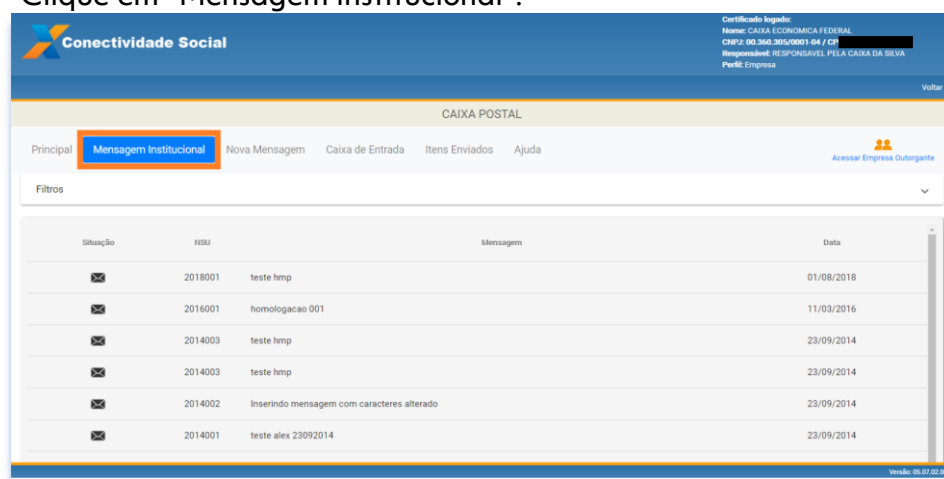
Clique em "Mensagem Institucional".

Conectividade Social

Certificado logado:
Nome: CAIXA ECONOMICA FEDERAL
CNPJ: 00.360.305/0001-04 / CP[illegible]
Responsável: RESPONSAVEL PELA CAIXA DA SILVA
Perfil: Empresa

Voltar

CAIXA POSTAL

Principal | Mensagem Institucional | Nova Mensagem | Caixa de Entrada | Itens Enviados | Ajuda

Acessar Empresa Outorgante

Filtros

| Situação | NSU | Mensagem | Data |
|---|---|---|---|
| | 2018001 | teste hmp | 01/08/2018 |
| | 2016001 | homologacao 001 | 11/03/2016 |
| | 2014003 | teste hmp | 23/09/2014 |
| | 2014003 | teste hmp | 23/09/2014 |
| | 2014002 | Inserindo mensagem com caracteres alterado | 23/09/2014 |
| | 2014001 | teste alex 23092014 | 23/09/2014 |

Versão: 05.07.02.0